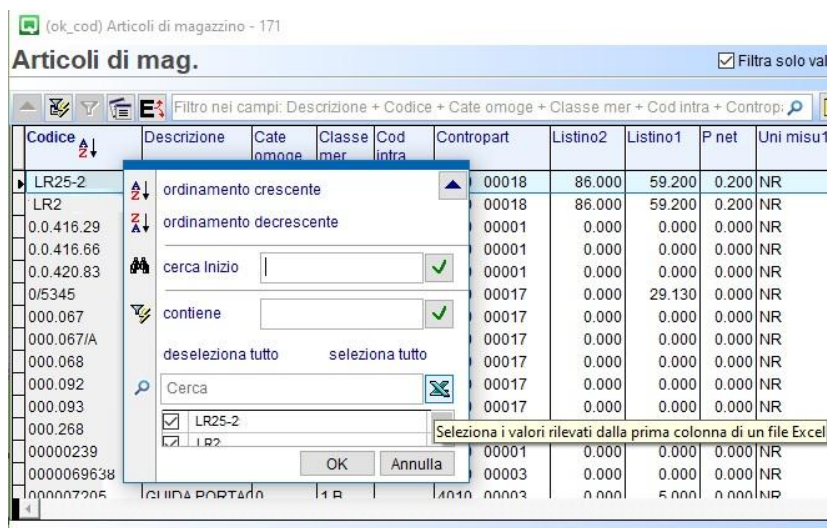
(ok_cod) Articoli di magazzino - 171

Articoli di mag.

Filtra solo val

Filtro nei campi: Descrizione + Codice + Cate omoge + Classe mer + Cod intra + Controp:

| Codice | Descrizione | Cate omoge | Classe mer | Cod intra | Contropart | Listino2 | Listino1 | P net | Uni misu1 |
|---|---|---|---|---|---|---|---|---|---|
| LR25-2 | | | | | 00018 | 86.000 | 59.200 | 0.200 | NR |
| LR2 | | | | | 00018 | 86.000 | 59.200 | 0.200 | NR |
| 0.0.416.29 | | | | | 00001 | 0.000 | 0.000 | 0.000 | NR |
| 0.0.416.66 | | | | | 00001 | 0.000 | 0.000 | 0.000 | NR |
| 0.0.420.83 | | | | | 00001 | 0.000 | 0.000 | 0.000 | NR |
| 0/5345 | | | | | 00017 | 0.000 | 29.130 | 0.000 | NR |
| 000.067 | | | | | 00017 | 0.000 | 0.000 | 0.000 | NR |
| 000.067/A | | | | | 00017 | 0.000 | 0.000 | 0.000 | NR |
| 000.068 | | | | | 00017 | 0.000 | 0.000 | 0.000 | NR |
| 000.092 | | | | | 00017 | 0.000 | 0.000 | 0.000 | NR |
| 000.093 | | | | | 00017 | 0.000 | 0.000 | 0.000 | NR |
| 000.268 | | | | | | | | | |
| 00000239 | | | | | 00001 | 0.000 | 0.000 | 0.000 | NR |
| 0000069638 | | | | | 00003 | 0.000 | 0.000 | 0.000 | NR |
| 000007205 | GUIDA PORTAD | 0 | 1 B | | 4010 00003 | 0.000 | 5.000 | 0.000 | NR |

ordinamento crescente
ordinamento decrescente
cerca Inizio
contiene
deseleziona tutto
seleziona tutto
Cerca
LR25-2
LR2
OK
Annulla

Seleziona i valori rilevati dalla prima colonna di un file Excel